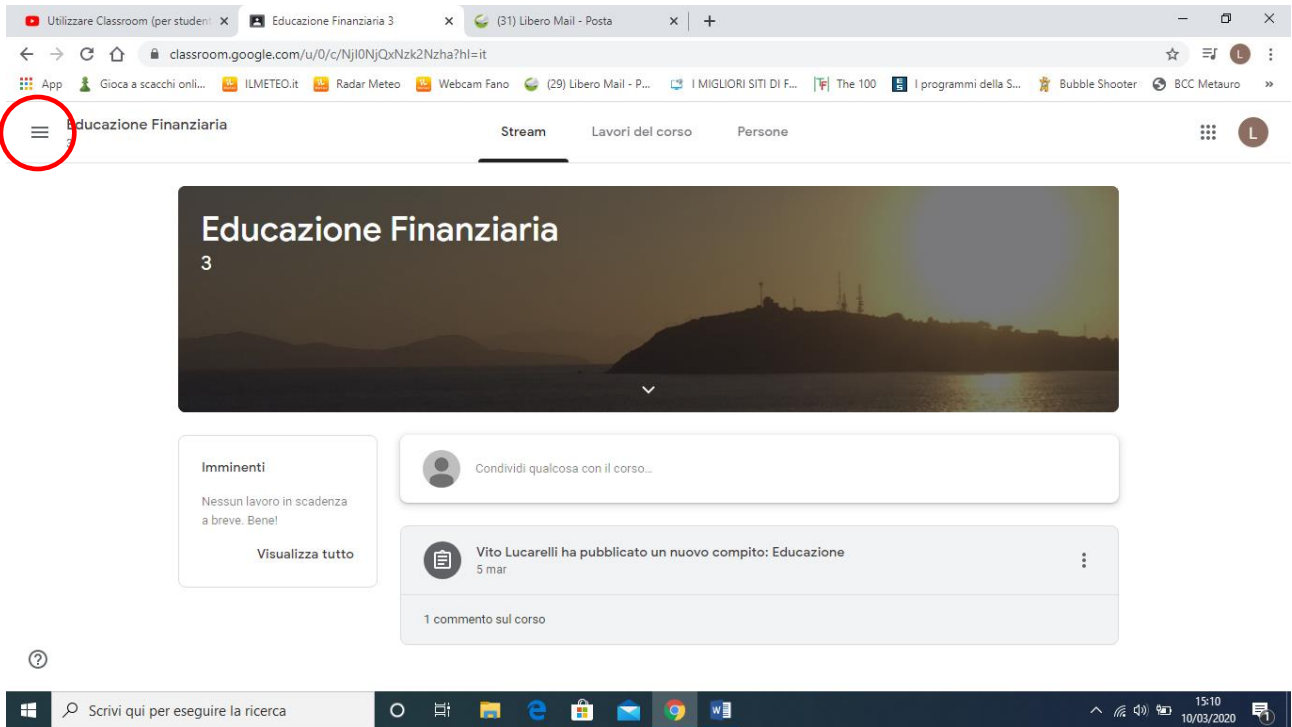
Utilizzare Classroom (per student ×
Educazione Finanziaria 3 ×
(31) Libero Mail - Posta ×
+

classroom.google.com/u/0/c/NjI0NjQxNzk2Nzha?hl=it

App Gioca a scacchi onli... ILMETEO.it Radar Meteo Webcam Fano (29) Libero Mail - P... I MIGLIORI SITI DI F... The 100 I programmi della S... Bubble Shooter BCC Metauro »

Educazione Finanziaria
3

Stream Lavori del corso Persone

L

Educazione Finanziaria
3

Imminenti

Nessun lavoro in scadenza a breve. Bene!

Visualizza tutto

Condividi qualcosa con il corso...

Vito Lucarelli ha pubblicato un nuovo compito: Educazione
5 mar

1 commento sul corso

Scrivi qui per eseguire la ricerca

15:10
10/03/2020